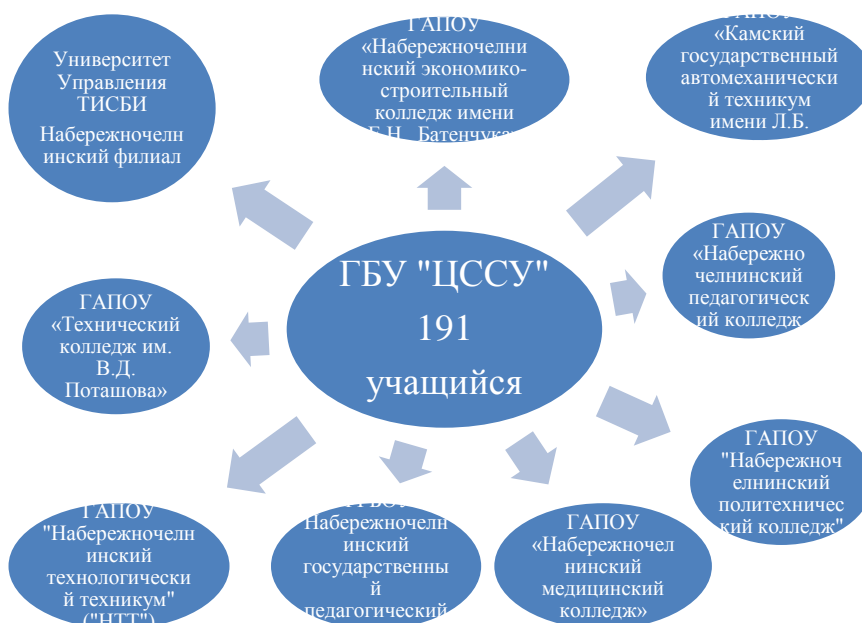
ГБУ "ЦССУ" 191 учащийся

Университет Управления ТИСБИ

Набережночелнинский филиал

ГАПОУ «Набережночелнинский экономико-строительный колледж имени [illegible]Н. Батенчука»

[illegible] «Камский государственный автомеханический техникум имени Л.Б.

ГАПОУ «Набережночелнинский педагогический колледж

ГАПОУ «Технический колледж им. В.Д. Поташова»

ГАПОУ "Набережночелнинский политехнический колледж"

ГАПОУ "Набережночелнинский технологический техникум" ("НТТ")

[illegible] Набережночелнинский государственный педагогический

ГАПОУ «Набережночелнинский медицинский колледж»